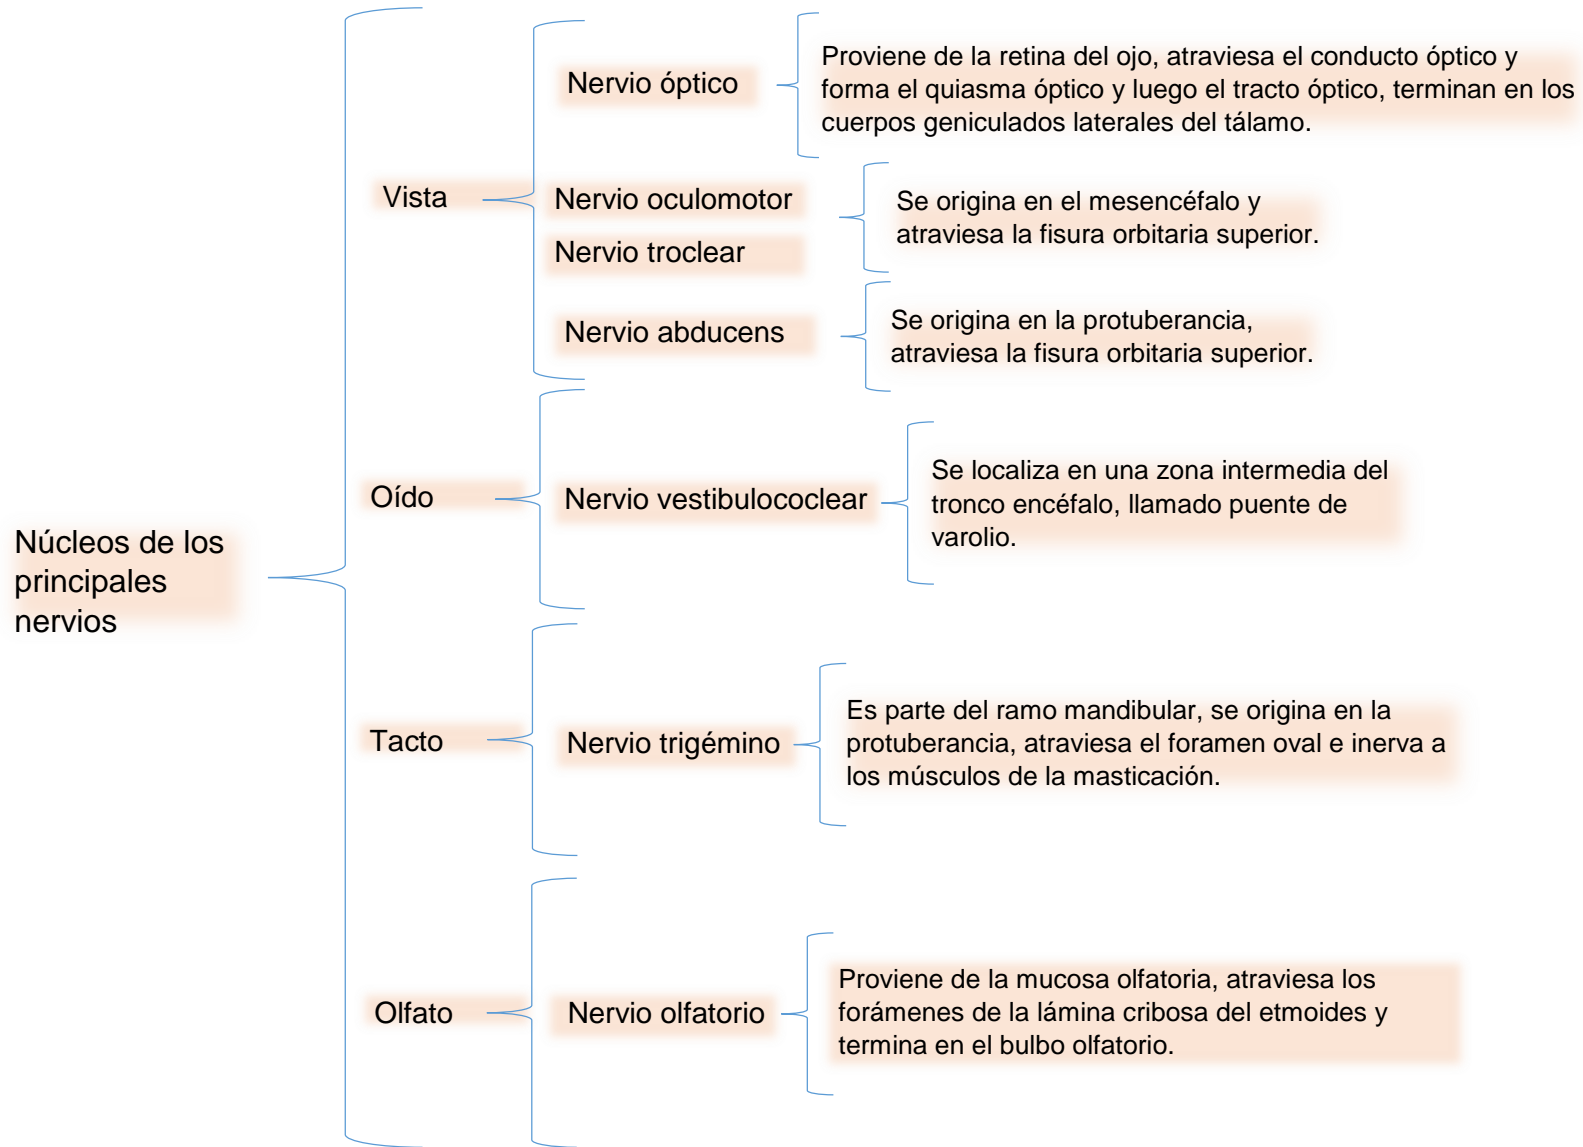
Núcleos de los principales nervios

Vista

Nervio óptico

Proviene de la retina del ojo, atraviesa el conducto óptico y forma el quiasma óptico y luego el tracto óptico, terminan en los cuerpos geniculados laterales del tálamo.

Nervio oculomotor

Nervio troclear

Se origina en el mesencéfalo y atraviesa la fisura orbitaria superior.

Nervio abducens

Se origina en la protuberancia, atraviesa la fisura orbitaria superior.

Oído

Nervio vestibulococlear

Se localiza en una zona intermedia del tronco encéfalo, llamado puente de varolio.

Tacto

Nervio trigémino

Es parte del ramo mandibular, se origina en la protuberancia, atraviesa el foramen oval e inerva a los músculos de la masticación.

Olfato

Nervio olfatorio

Proviene de la mucosa olfatoria, atraviesa los forámenes de la lámina cribosa del etmoides y termina en el bulbo olfatorio.